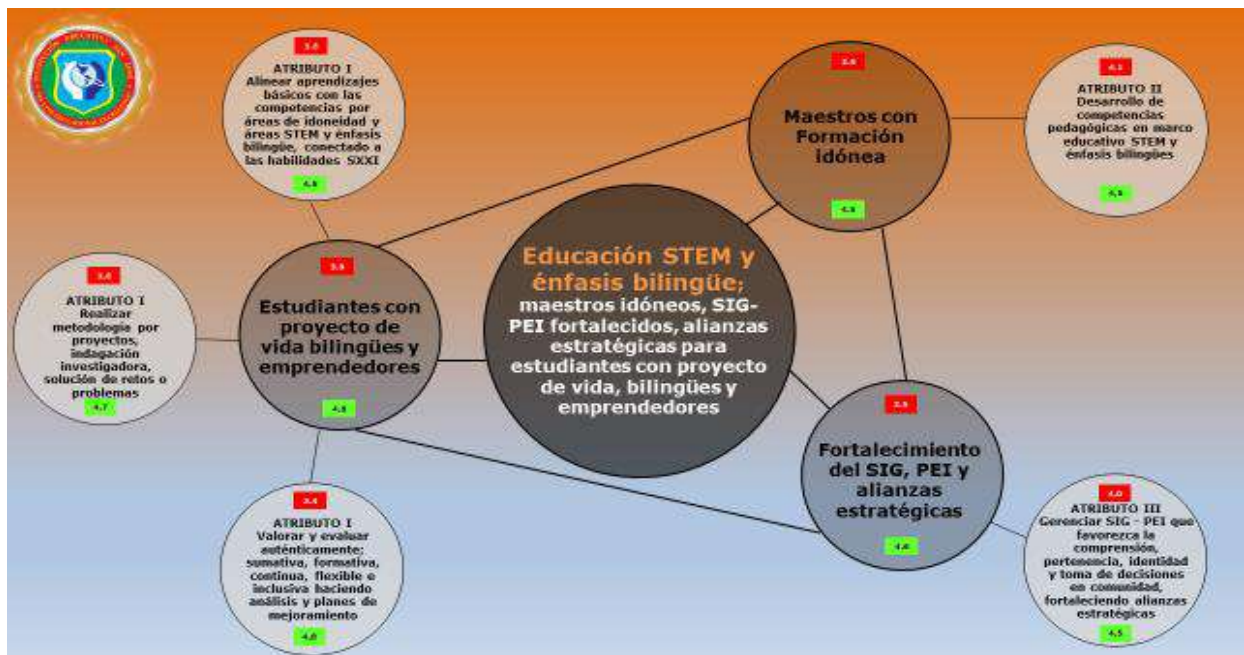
3,0
ATRIBUTO I
Alinear aprendizajes básicos con las competencias por áreas de idoneidad y áreas STEM y énfasis bilingüe, conectado a las habilidades SXXI
4,8

3,0
Maestros con Formación idónea
4,8

4,3
ATRIBUTO II
Desarrollo de competencias pedagógicas en marco educativo STEM y énfasis bilingües
4,6

3,0
ATRIBUTO I
Realizar metodología por proyectos, indagación investigadora, solución de retos o problemas
4,7

3,0
Estudiantes con proyecto de vida bilingües y emprendedores
4,8

Educación STEM y énfasis bilingüe;
maestros idóneos, SIG-PEI fortalecidos, alianzas estratégicas para estudiantes con proyecto de vida, bilingües y emprendedores

3,0
Fortalecimiento del SIG, PEI y alianzas estratégicas
4,6

3,4
ATRIBUTO I
Valorar y evaluar auténticamente: sumativa, formativa, continua, flexible e inclusiva haciendo análisis y planes de mejoramiento
4,8

4,0
ATRIBUTO III
Gerenciar SIG - PEI que favorezca la comprensión, pertenencia, identidad y toma de decisiones en comunidad, fortaleciendo alianzas estratégicas
4,5